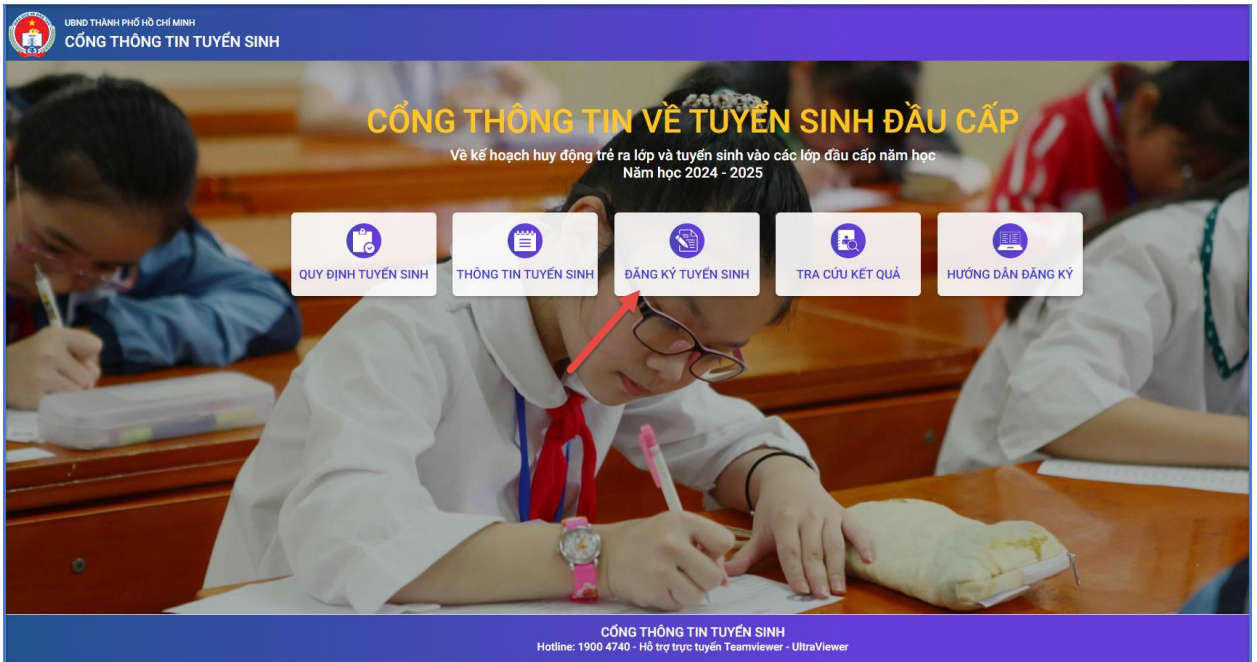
UBND THÀNH PHỐ HỒ CHÍ MINH
CỔNG THÔNG TIN TUYỂN SINH

CỔNG THÔNG TIN VỀ TUYỂN SINH ĐẦU CẤP

Về kế hoạch huy động trẻ ra lớp và tuyển sinh vào các lớp đầu cấp năm học
Năm học 2024 - 2025

QUY ĐỊNH TUYỂN SINH

THÔNG TIN TUYỂN SINH

ĐĂNG KÝ TUYỂN SINH

TRA CỨU KẾT QUẢ

HƯỚNG DẪN ĐĂNG KÝ

CỔNG THÔNG TIN TUYỂN SINH
Hotline: 1900 4740 - Hỗ trợ trực tuyến Teamviewer - UltraViewer